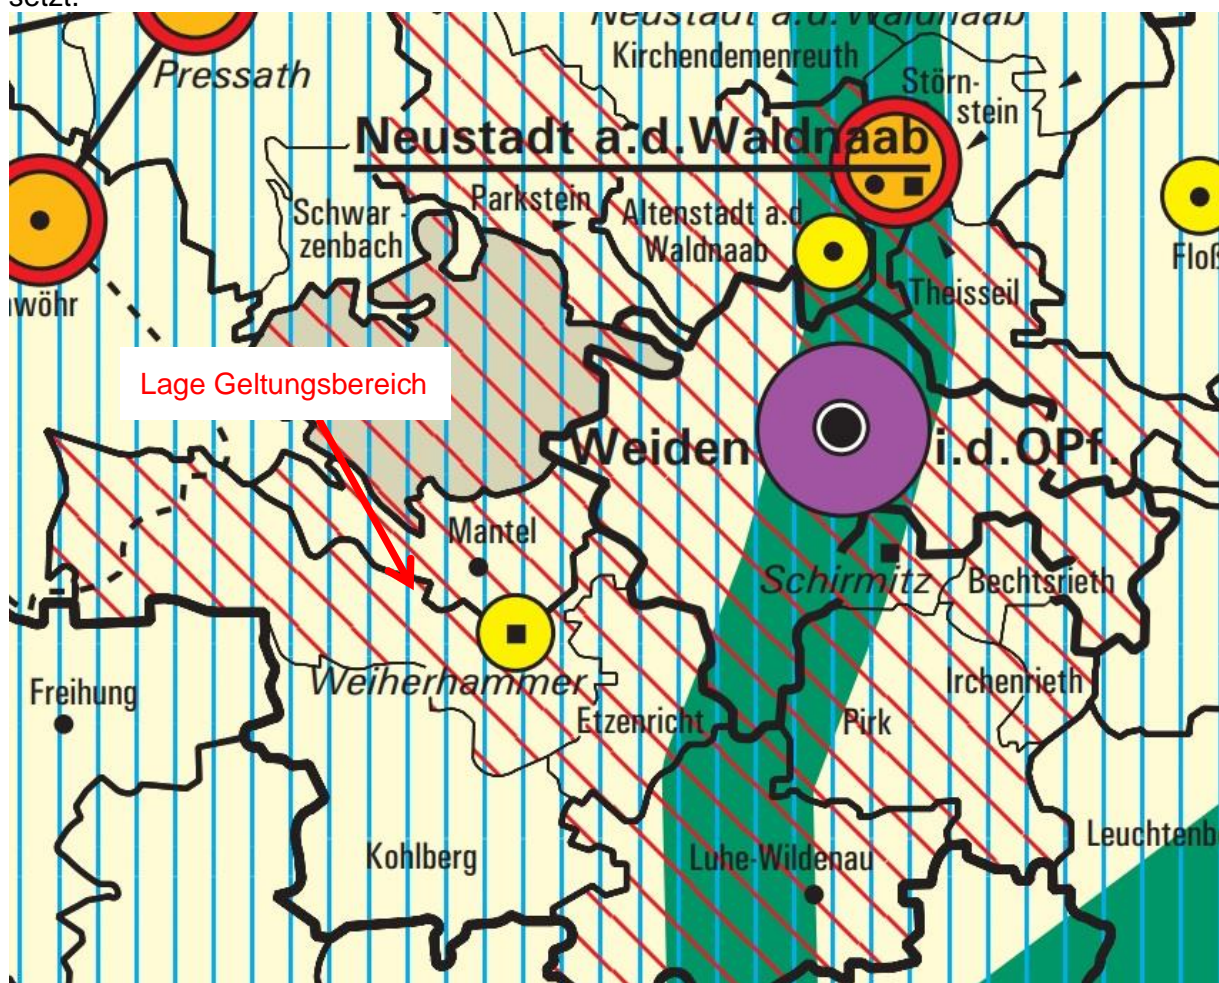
setzt.

Neustadt a.d.Waldnaab

Pressath

Kirchendemenreuth

Störnstein

Neustadt a.d.Waldnaab

Parkstein

Schwarzenbach

Altenstadt a.d Waldnaab

Floß

wöhr

Theisseil

Lage Geltungsbereich

Weiden i.d.OPf.

Mantel

Schirmitz

Bechtsrieth

Freihung

Weiherhammer

Etzenricht

Irchenrieth

Pirk

Leuchtenb

Kohlberg

Luhe-Wildenau